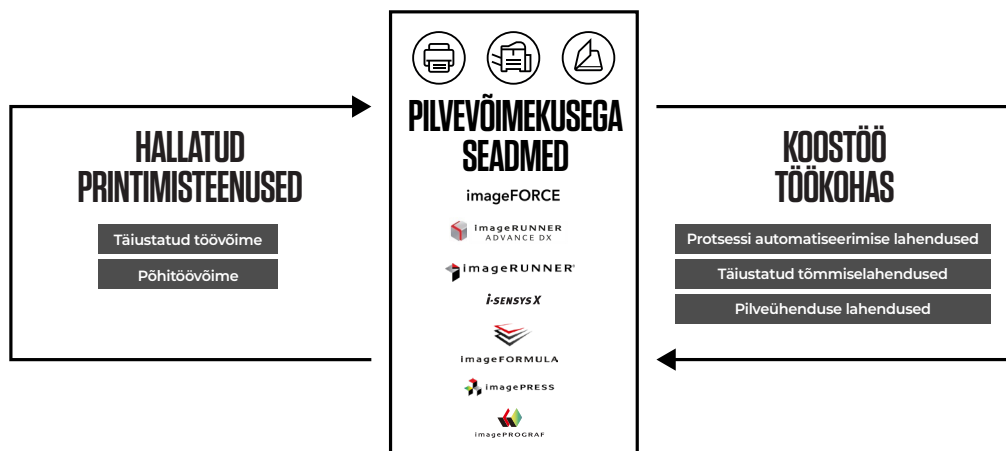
HALLATUD PRINTIMISTEENUSED

Täiustatud töövõime

Põhitöövõime

PILVEVÕIMEKUSEGA SEADMED

imageFORCE

imageRUNNER ADVANCE DX

imageRUNNER

i-SENSYS X

imageFORMULA

imagePRESS

imagePROGRAF

KOOSTÖÖ TÖÖKOHAS

Protsessi automatiseerimise lahendused

Täiustatud tõmmiselahendused

Pilveühenduse lahendused